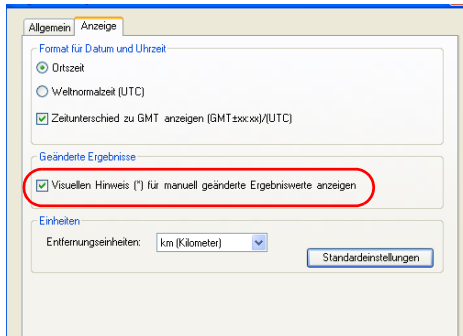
Allgemein Anzeige

Format für Datum und Uhrzeit

Ortszeit

Weltnormalzeit (UTC)

Zeitunterschied zu GMT anzeigen (GMT±xx:xx)/(UTC)

Geänderte Ergebnisse

Visuellen Hinweis (*) für manuell geänderte Ergebniswerte anzeigen

Einheiten

Entfernungseinheiten: km (Kilometer)

Standardeinstellungen